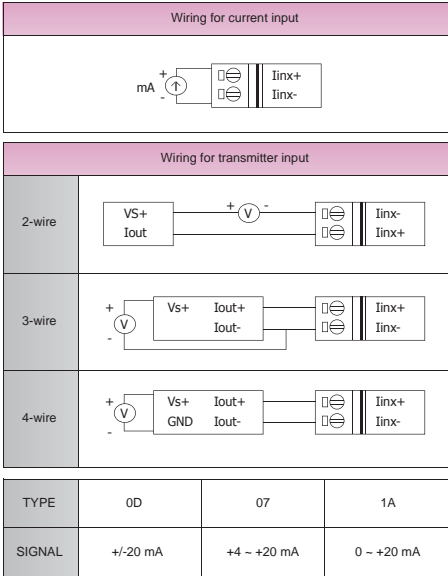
Wiring for current input

+
mA
-
Iinx+
Iinx-

Wiring for transmitter input

| | |
|---|---|
| 2-wire | VS+ Iout + V - Iinx- Iinx+ |
| 3-wire | + V - Vs+ Iout+ Iout- Iinx+ Iinx- |
| 4-wire | + V - Vs+ GND Iout+ Iout- Iinx+ Iinx- |

| TYPE | 0D | 07 | 1A |
|---|---|---|---|
| SIGNAL | +/-20 mA | +4 ~ +20 mA | 0 ~ +20 mA |